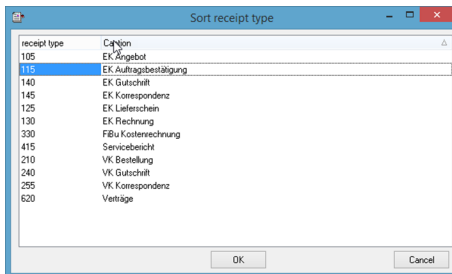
Sort receipt type

| receipt type | Caption |
|---|---|
| 105 | EK Angebot |
| 115 | EK Auftragsbestätigung |
| 140 | EK Gutschrift |
| 145 | EK Korrespondenz |
| 125 | EK Lieferschein |
| 130 | EK Rechnung |
| 330 | FiBu Kostenrechnung |
| 415 | Servicebericht |
| 210 | VK Bestellung |
| 240 | VK Gutschrift |
| 255 | VK Korrespondenz |
| 620 | Verträge |

OK

Cancel